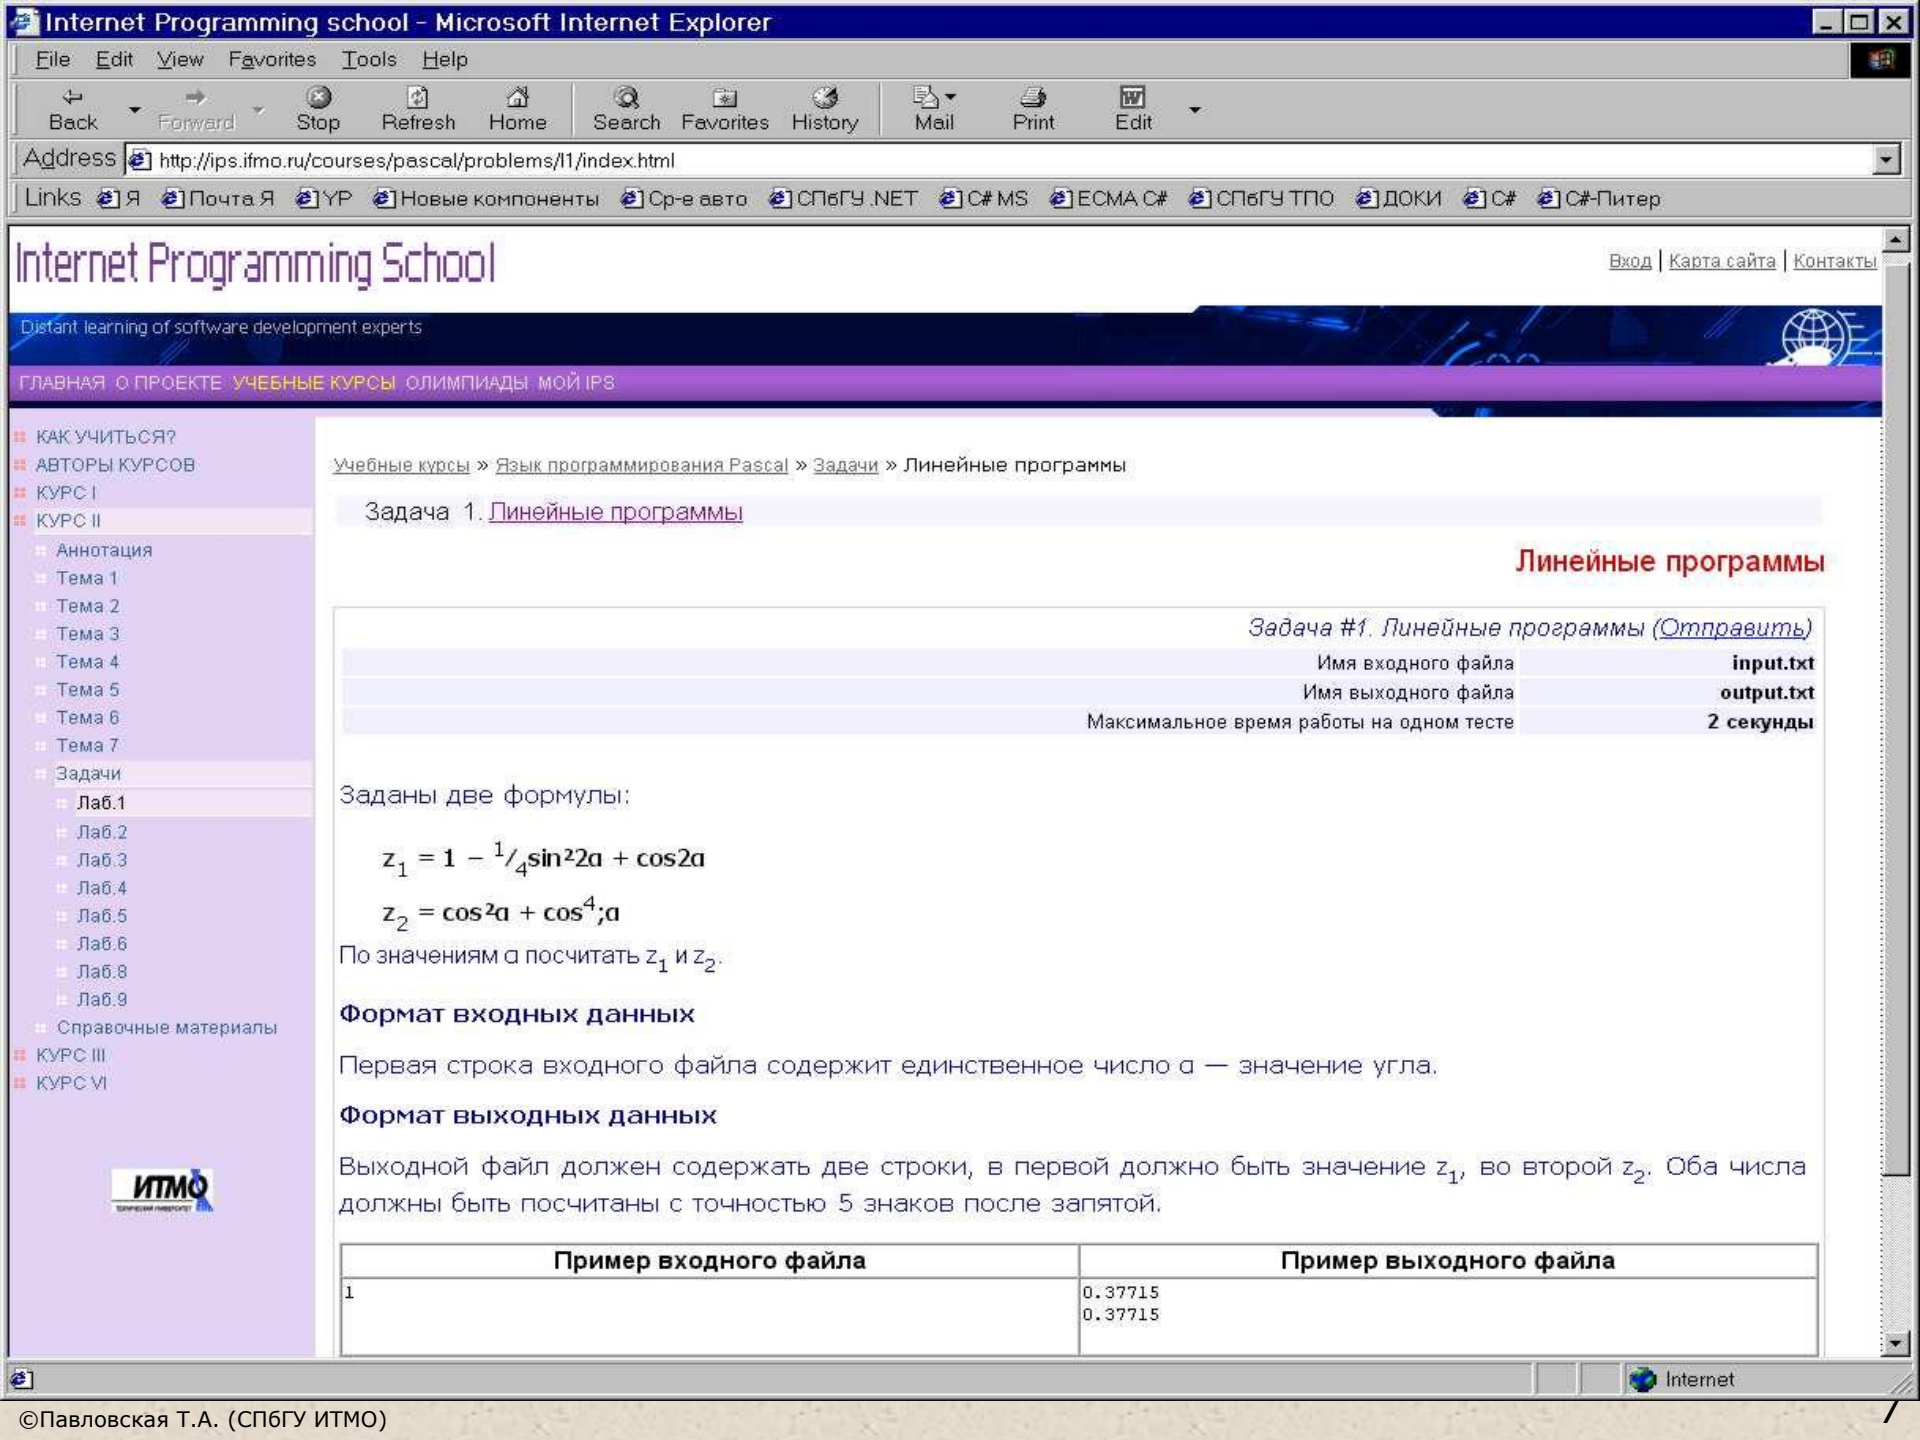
Internet Programming school - Microsoft Internet Explorer

File Edit View Favorites Tools Help

Back Forward Stop Refresh Home Search Favorites History Mail Print Edit

Address http://ips.ifmo.ru/courses/pascal/problems/l1/index.html

Links Я Почта Я YP Новые компоненты Ср-е авто СПбГУ .NET C# MS ECMA C# СПбГУ ТПО ДОКИ C# C#-Питер

Internet Programming School

Вход | Карта сайта | Контакты

Distant learning of software development experts

ГЛАВНАЯ О ПРОЕКТЕ УЧЕБНЫЕ КУРСЫ ОЛИМПИАДЫ МОЙ IPS

КАК УЧИТЬСЯ?
АВТОРЫ КУРСОВ
КУРС I
КУРС II
Аннотация
Тема 1
Тема 2
Тема 3
Тема 4
Тема 5
Тема 6
Тема 7
Задачи
Лаб.1
Лаб.2
Лаб.3
Лаб.4
Лаб.5
Лаб.6
Лаб.8
Лаб.9
Справочные материалы
КУРС III
КУРС VI

ИТМО

Учебные курсы » Язык программирования Pascal » Задачи » Линейные программы

Задача 1. Линейные программы

Линейные программы

Задача #1. Линейные программы (Отправить)

| Имя входного файла | input.txt |
|---|---|
| Имя выходного файла | output.txt |
| Максимальное время работы на одном тесте | 2 секунды |

Заданы две формулы:

$z_1 = 1 - {}^1/_4\sin^2 2\alpha + \cos 2\alpha$

$z_2 = \cos^2\alpha + \cos^4;\alpha$

По значениям α посчитать $z_1$ и $z_2$.

Формат входных данных

Первая строка входного файла содержит единственное число α — значение угла.

Формат выходных данных

Выходной файл должен содержать две строки, в первой должно быть значение $z_1$, во второй $z_2$. Оба числа должны быть посчитаны с точностью 5 знаков после запятой.

| Пример входного файла | Пример выходного файла |
|---|---|
| 1 | 0.37715<br>0.37715 |

Internet

©Павловская Т.А. (СПбГУ ИТМО)

7